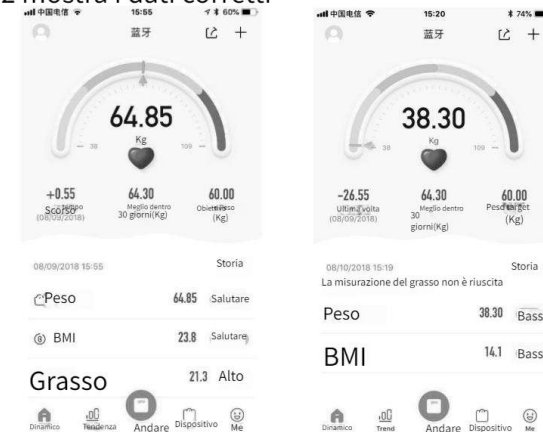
2 mostra i dati corretti

中国电信 15:55 60%
蓝牙
64.85
Kg
30 100
+0.55
Scorso
(08/09/2018)
64.30
Meglio dentro
30 giorni(Kg)
60.00
Obiettivo
(Kg)
08/09/2018 15:55
Storia
Peso
64.85
Salutare
BMI
23.8
Salutare
Grasso
21.3
Alto
Dinamico
Tendenza
Andare
Dispositivo
Me

中国电信 15:20 74%
蓝牙
38.30
Kg
30 100
-26.55
Ultima volta
(08/09/2018)
64.30
Meglio dentro
30
giorni(Kg)
60.00
Peso target
(Kg)
08/10/2018 15:19
Storia
La misurazione del grasso non è riuscita
Peso
38.30
Bass
BMI
14.1
Bass
Dinamico
Trend
Andare
Dispositivo
Me